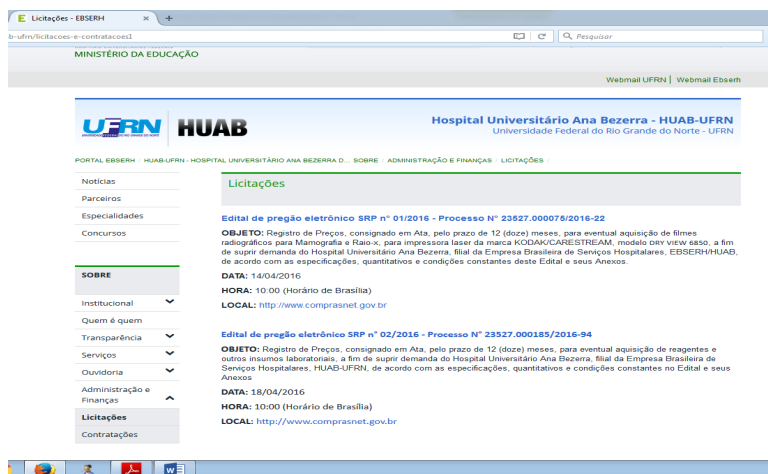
E Licitações - EBSERH ×  +

b-ufrn/licitacoes-e-contratacoes1

Pesquisar

MINISTÉRIO DA EDUCAÇÃO

Webmail UFRN | Webmail Ebserh

UFRN HUAB

Hospital Universitário Ana Bezerra - HUAB-UFRN
Universidade Federal do Rio Grande do Norte - UFRN

PORTAL EBSERH › HUAB-UFRN - HOSPITAL UNIVERSITÁRIO ANA BEZERRA D... › SOBRE › ADMINISTRAÇÃO E FINANÇAS › LICITAÇÕES

Notícias
Parceiros
Especialidades
Concursos

SOBRE

Institucional
Quem é quem
Transparência
Serviços
Ouvidoria
Administração e Finanças
Licitações
Contratações

Licitações

Edital de pregão eletrônico SRP nº 01/2016 - Processo Nº 23527.000075/2016-22

OBJETO: Registro de Preços, consignado em Ata, pelo prazo de 12 (doze) meses, para eventual aquisição de filmes radiográficos para Mamografia e Raio-x, para impressora laser da marca KODAK/CARESTREAM, modelo DRY VIEW 6850, a fim de suprir demanda do Hospital Universitário Ana Bezerra, filial da Empresa Brasileira de Serviços Hospitalares, EBSERH/HUAB, de acordo com as especificações, quantitativos e condições constantes deste Edital e seus Anexos.

DATA: 14/04/2016

HORA: 10:00 (Horário de Brasília)

LOCAL: http://www.comprasnet.gov.br

Edital de pregão eletrônico SRP nº 02/2016 - Processo Nº 23527.000185/2016-94

OBJETO: Registro de Preços, consignado em Ata, pelo prazo de 12 (doze) meses, para eventual aquisição de reagentes e outros insumos laboratoriais, a fim de suprir demanda do Hospital Universitário Ana Bezerra, filial da Empresa Brasileira de Serviços Hospitalares, HUAB-UFRN, de acordo com as especificações, quantitativos e condições constantes no Edital e seus Anexos

DATA: 18/04/2016

HORA: 10:00 (Horário de Brasília)

LOCAL: http://www.comprasnet.gov.br